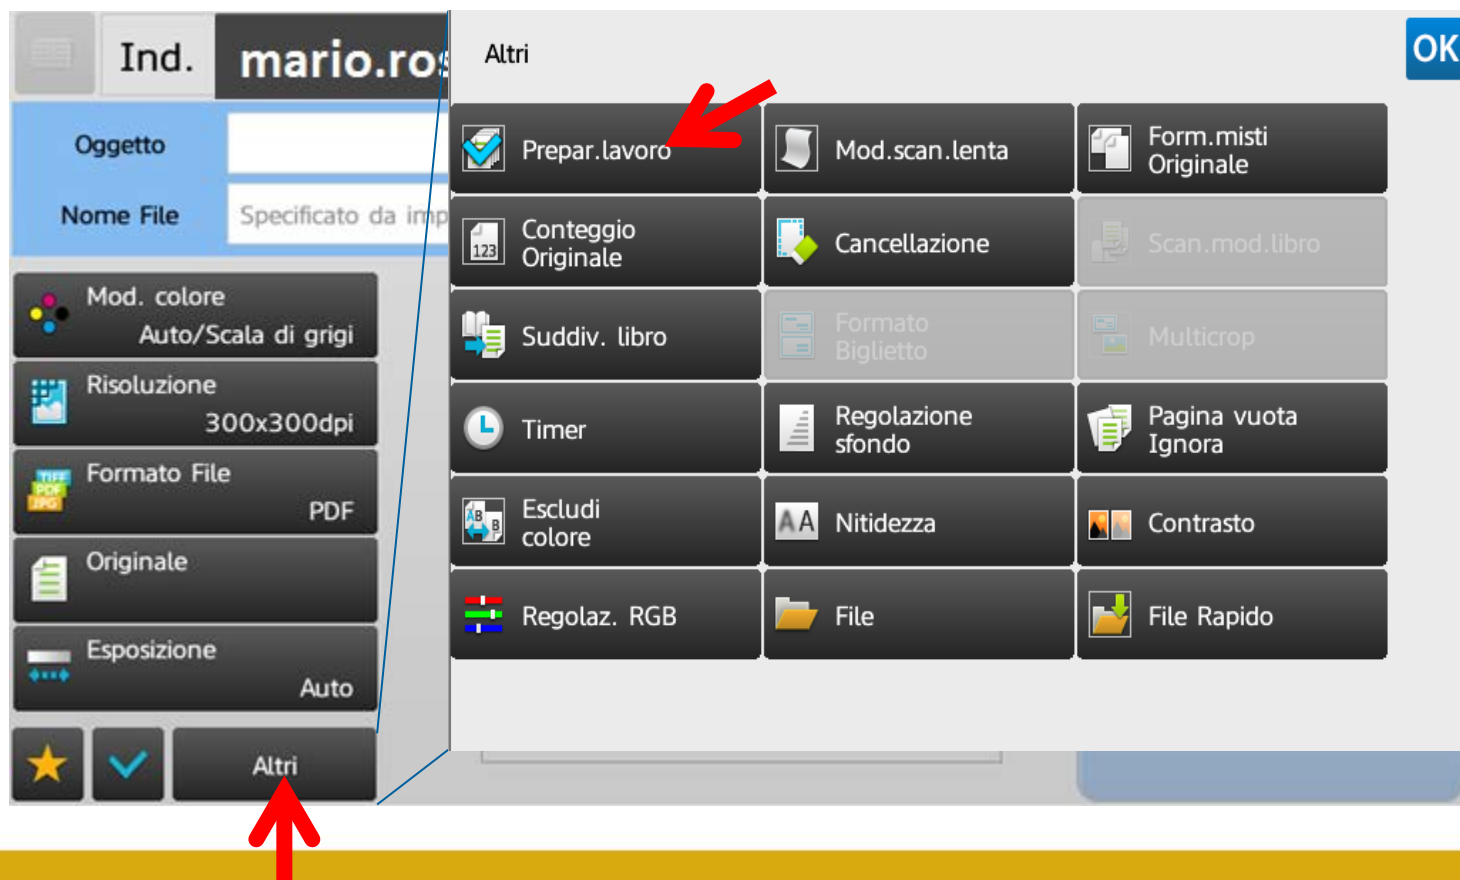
Ind. mario.ro

Oggetto

Nome File Specificato da imp

Mod. colore
Auto/Scala di grigi

Risoluzione
300x300dpi

Formato File
PDF

Originale

Esposizione
Auto

Altri

Altri

OK

Prepar.lavoro

Mod.scan.lenta

Form.misti Originale

Conteggio Originale

Cancellazione

Scan.mod.libro

Suddiv. libro

Formato Biglietto

Multicrop

Timer

Regolazione sfondo

Pagina vuota Ignora

Escludi colore

Nitidezza

Contrasto

Regolaz. RGB

File

File Rapido